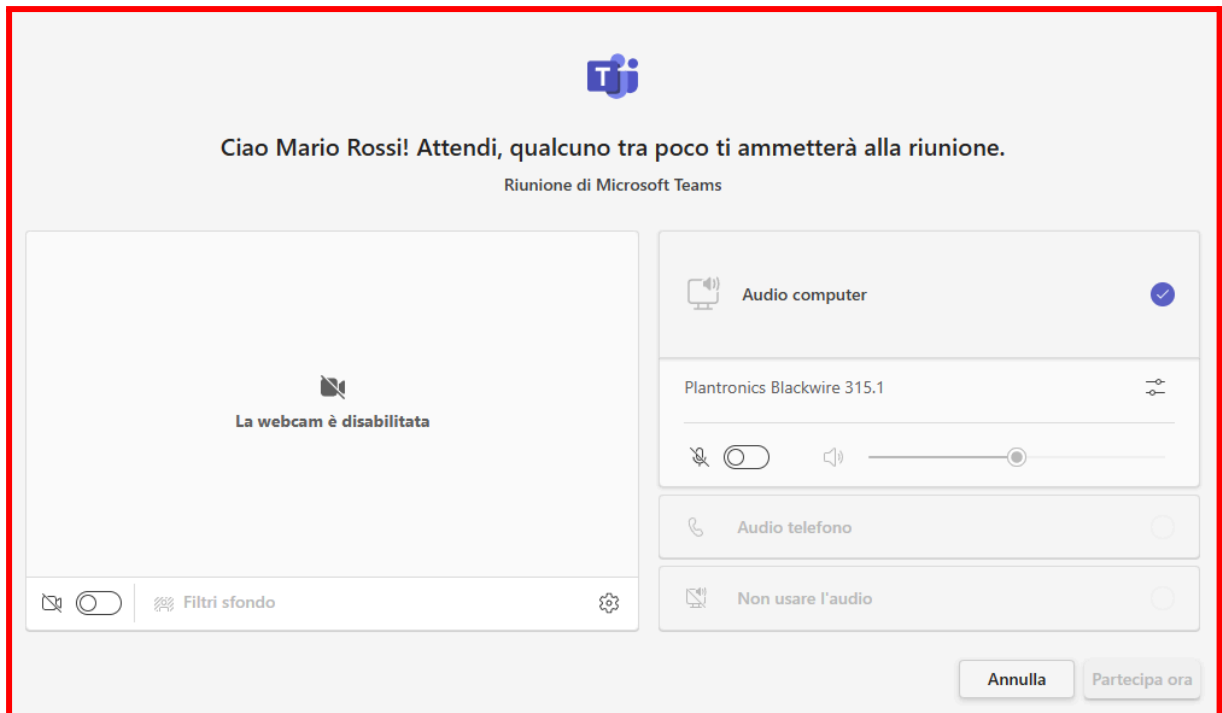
Ciao Mario Rossi! Attendi, qualcuno tra poco ti ammetterà alla riunione.

Riunione di Microsoft Teams

La webcam è disabilitata

Filtri sfondo

Audio computer

Plantronics Blackwire 315.1

Audio telefono

Non usare l'audio

Annulla

Partecipa ora